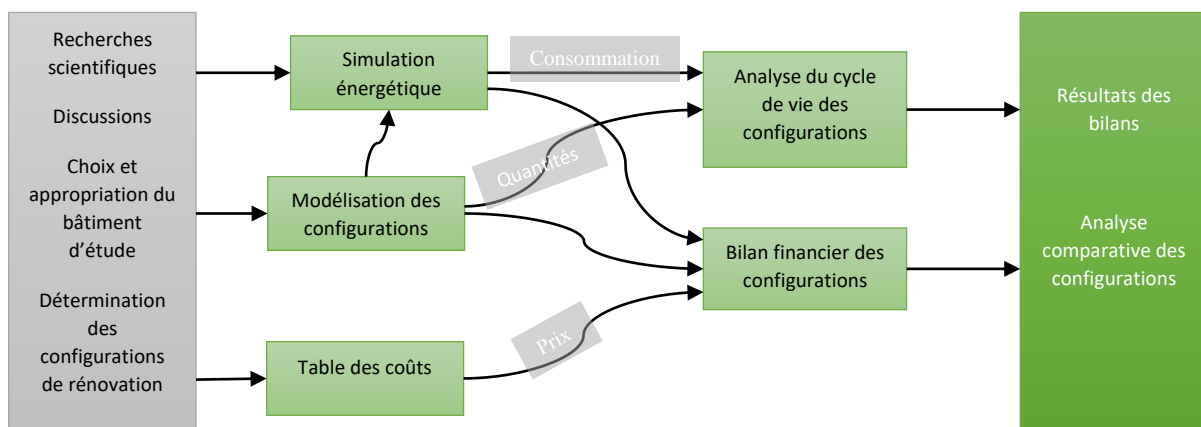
Recherches scientifiques

Discussions

Choix et appropriation du bâtiment d'étude

Détermination des configurations de rénovation

Simulation énergétique

Consommation

Analyse du cycle de vie des configurations

Résultats des bilans

Quantités

Modélisation des configurations

Bilan financier des configurations

Analyse comparative des configurations

Prix

Table des coûts